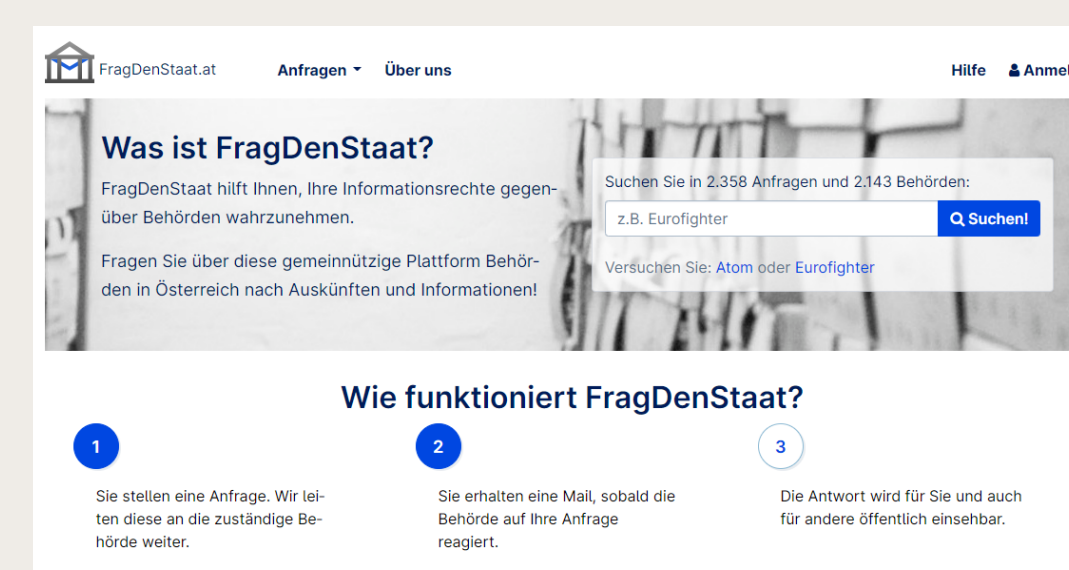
FragDenStaat.at

Anfragen Über uns

Hilfe Anmel

Was ist FragDenStaat?

FragDenStaat hilft Ihnen, Ihre Informationsrechte gegenüber Behörden wahrzunehmen.

Fragen Sie über diese gemeinnützige Plattform Behörden in Österreich nach Auskünften und Informationen!

Suchen Sie in 2.358 Anfragen und 2.143 Behörden:

z.B. Eurofighter

Suchen!

Versuchen Sie: Atom oder Eurofighter

Wie funktioniert FragDenStaat?

1

Sie stellen eine Anfrage. Wir leiten diese an die zuständige Behörde weiter.

2

Sie erhalten eine Mail, sobald die Behörde auf Ihre Anfrage reagiert.

3

Die Antwort wird für Sie und auch für andere öffentlich einsehbar.